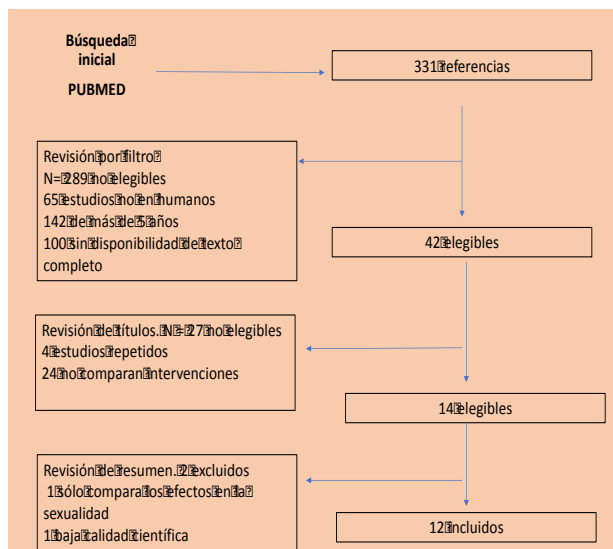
Búsqueda inicial

PUBMED

331 referencias

Revisión por filtro
N= 289 no elegibles
65 estudios no en humanos
142 de más de 5 años
100 sin disponibilidad de texto completo

42 elegibles

Revisión de títulos. N= 27 no elegibles
4 estudios repetidos
24 no comparan intervenciones

14 elegibles

Revisión de resumen. 2 excluidos
1 sólo compara los efectos en la sexualidad
1 baja calidad científica

12 incluidos